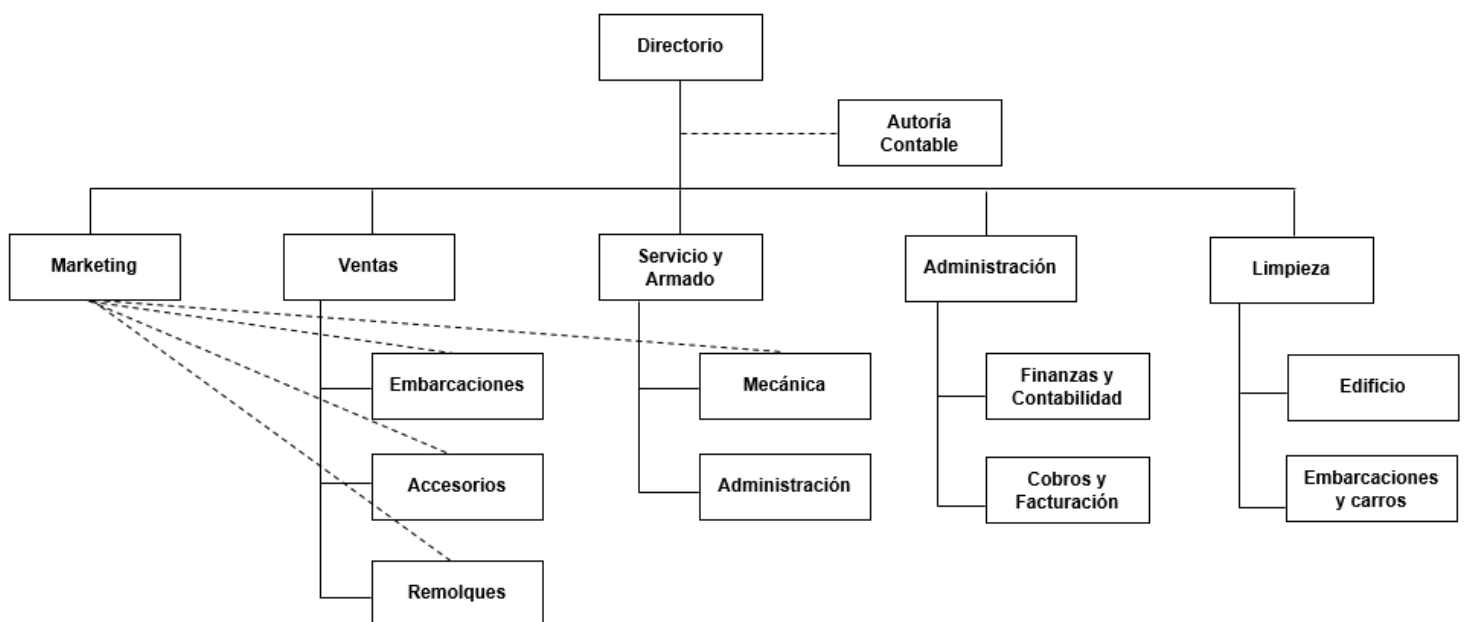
Directorio

Autoría Contable

Marketing

Ventas

Servicio y Armado

Administración

Limpieza

Embarcaciones

Accesorios

Remolques

Mecánica

Administración

Finanzas y Contabilidad

Cobros y Facturación

Edificio

Embarcaciones y carros